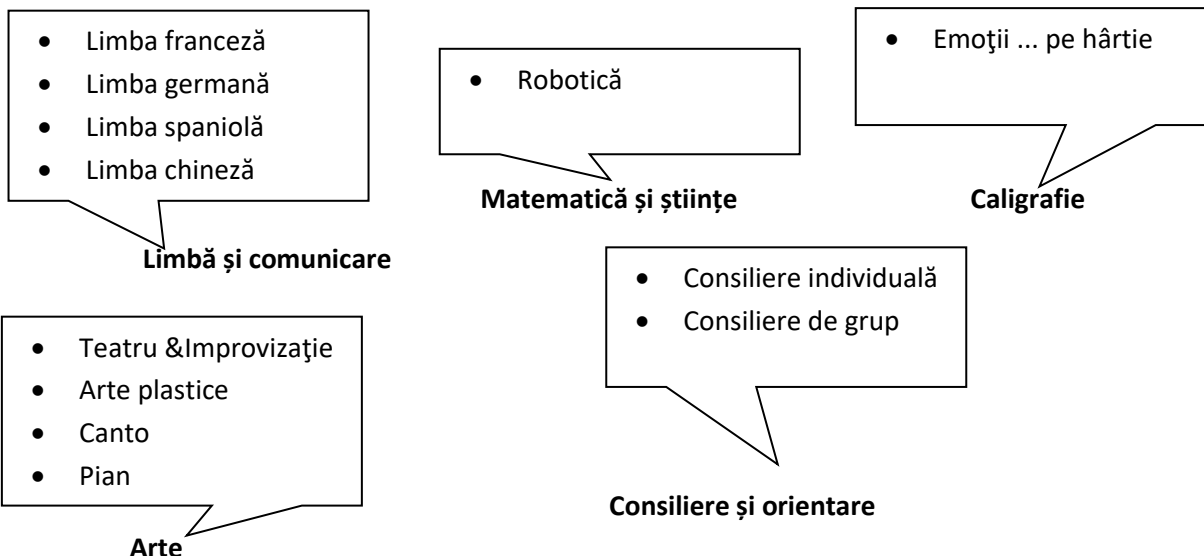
- Limba franceză
- Limba germană
- Limba spaniolă
- Limba chineză

**Limbă și comunicare**

- Robotică

**Matematică și științe**

- Emoţii ... pe hârtie

**Caligrafie**

- Consiliere individuală
- Consiliere de grup

**Consiliere și orientare**

- Teatru &Improvizaţie
- Arte plastice
- Canto
- Pian

**Arte**